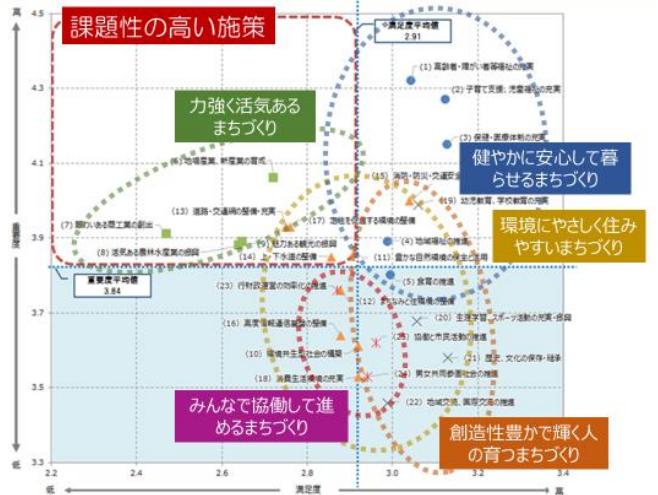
課題性の高い施策

高

4.5

4.3

4.1

3.9

3.7

3.5

3.3

低

重要度

満足度平均値
2.91

(1) 高齢者・障がい者等福祉の充実

(2) 子育て支援・児童福祉の充実

(3) 保健・医療体制の充実

力強く活気あるまちづくり

健やかに安心して暮らせるまちづくり

(6) 地場産業、新産業の育成

(15) 消防・防災・交通安全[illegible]

(19) 幼児教育、学校教育の充実

(7) 闇のいある商工業の創出

(13) 道路・交通網の整備・充実

(17) 地域を支える環境の整備

環境にやさしく住みやすいまちづくり

(8) 活気ある農林水産業の振興

(9) 魅力ある観光の振興

(4) 地域福祉の推進

(14) 上下水道の整備

(11) 豊かな自然環境の保全と活用

重要度平均値
3.84

(23) 行財政運営の効率化と透明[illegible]

(5) 食育の推進

(12) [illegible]まちなみ住環境の整備

(16) 高度情報通信基盤の整備

(20) 生涯学習・スポーツ活動の充実・振興

(24) 協働と市民活動の推進

(10) 環境共生型社会の構築

(21) 歴史・文化の保存・継承

(18) 消費生活環境の充実

(25) 男女共同参画社会の推進

みんなで協働して進めるまちづくり

(22) 地域交流、異地交流の推進

創造性豊かで輝く人の育つまちづくり

2.2

2.4

2.6

2.8

3.0

3.2

3.4

低

満足度

高